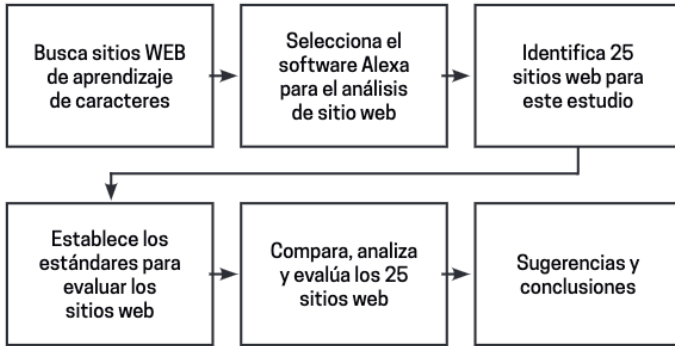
Busca sitios WEB de aprendizaje de caracteres

Selecciona el software Alexa para el análisis de sitio web

Identifica 25 sitios web para este estudio

Establece los estándares para evaluar los sitios web

Compara, analiza y evalúa los 25 sitios web

Sugerencias y conclusiones